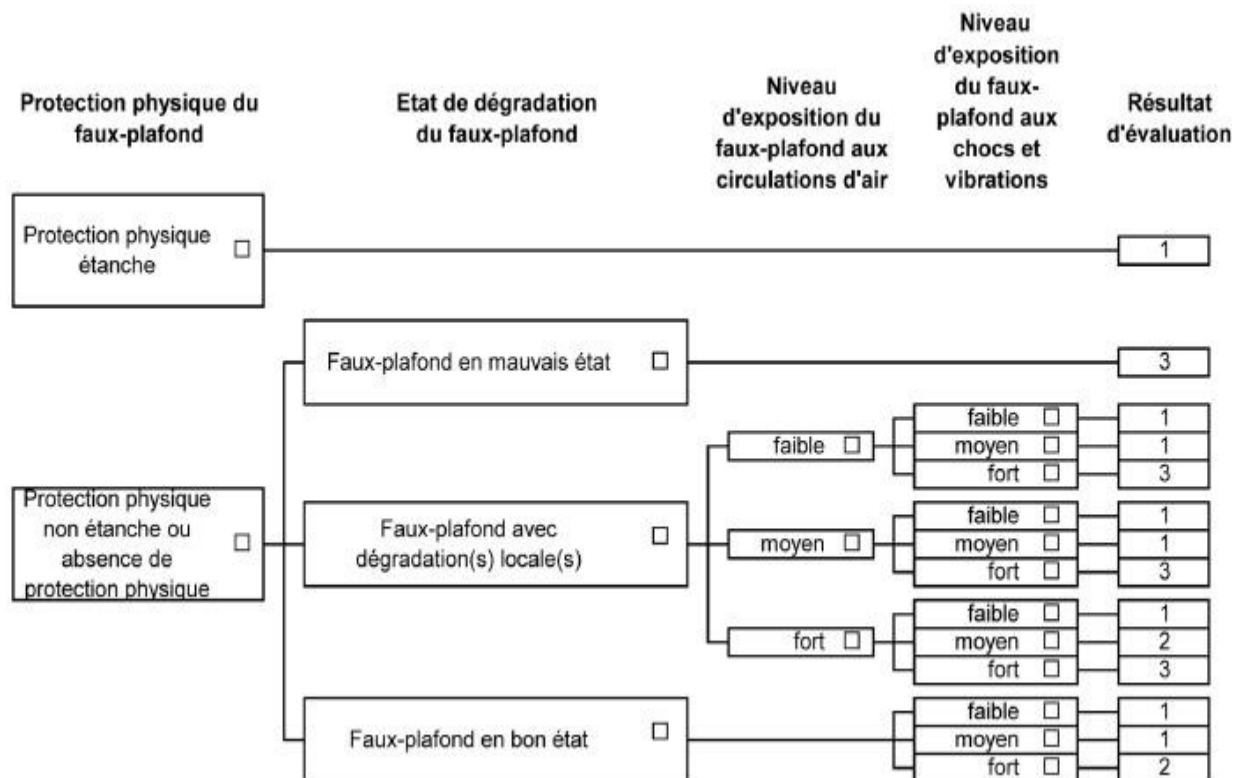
Protection physique du faux-plafond

Etat de dégradation du faux-plafond

Niveau d'exposition du faux-plafond aux circulations d'air

Niveau d'exposition du faux-plafond aux chocs et vibrations

Résultat d'évaluation

Protection physique étanche □

1

Faux-plafond en mauvais état □

3

faible □

faible □
1
moyen □
1
fort □
3

Protection physique non étanche ou absence de protection physique □

Faux-plafond avec dégradation(s) locale(s) □

moyen □

faible □
1
moyen □
1
fort □
3

fort □

faible □
1
moyen □
2
fort □
3

Faux-plafond en bon état □

faible □
1
moyen □
1
fort □
2